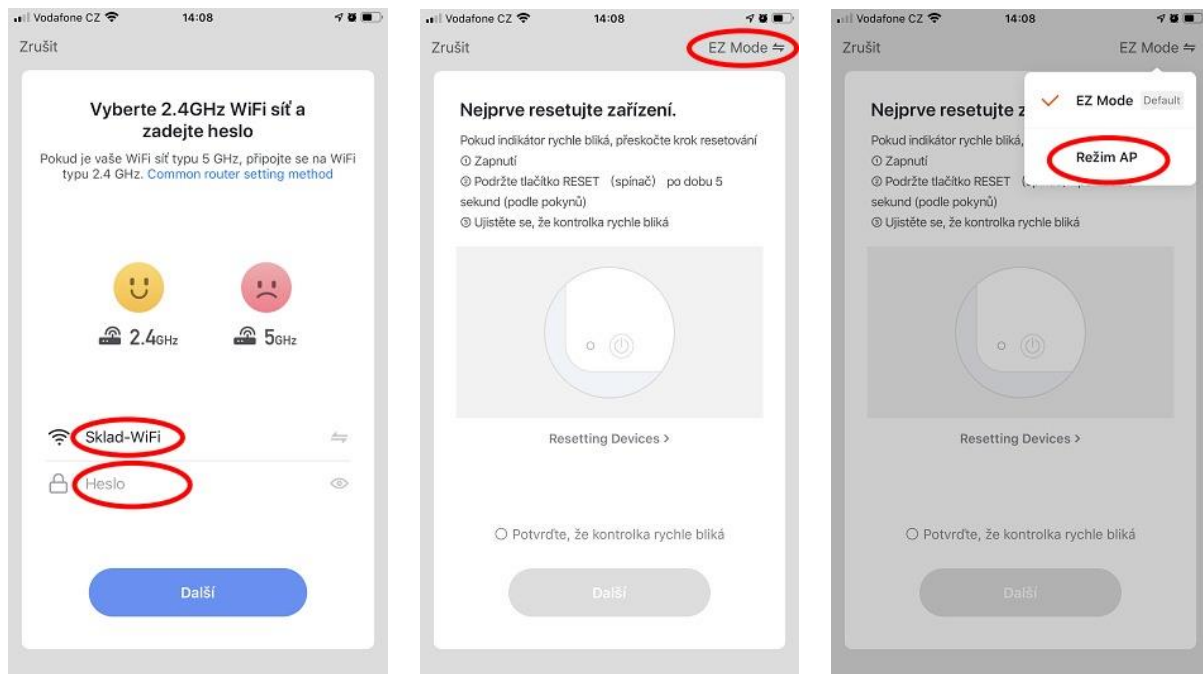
Vodafone CZ 14:08

Zrušit

Vyberte 2.4GHz WiFi síť a zadejte heslo

Pokud je vaše WiFi síť typu 5 GHz, připojte se na WiFi typu 2.4 GHz. Common router setting method

2.4GHz 5GHz

Sklad-WiFi

Heslo

Další

Vodafone CZ 14:08

Zrušit EZ Mode

Nejprve resetujte zařízení.

Pokud indikátor rychle bliká, přeskočte krok resetování
① Zapnutí
② Podržte tlačítko RESET (spínač) po dobu 5 sekund (podle pokynů)
③ Ujistěte se, že kontrolka rychle bliká

Resetting Devices >

Potvrďte, že kontrolka rychle bliká

Další

Vodafone CZ 14:08

Zrušit EZ Mode

Nejprve resetujte z

Pokud indikátor rychle bliká,
① Zapnutí
② Podržte tlačítko RESET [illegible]
sekund (podle pokynů)
③ Ujistěte se, že kontrolka rychle bliká

EZ Mode Default

Režim AP

Resetting Devices >

Potvrďte, že kontrolka rychle bliká

Další